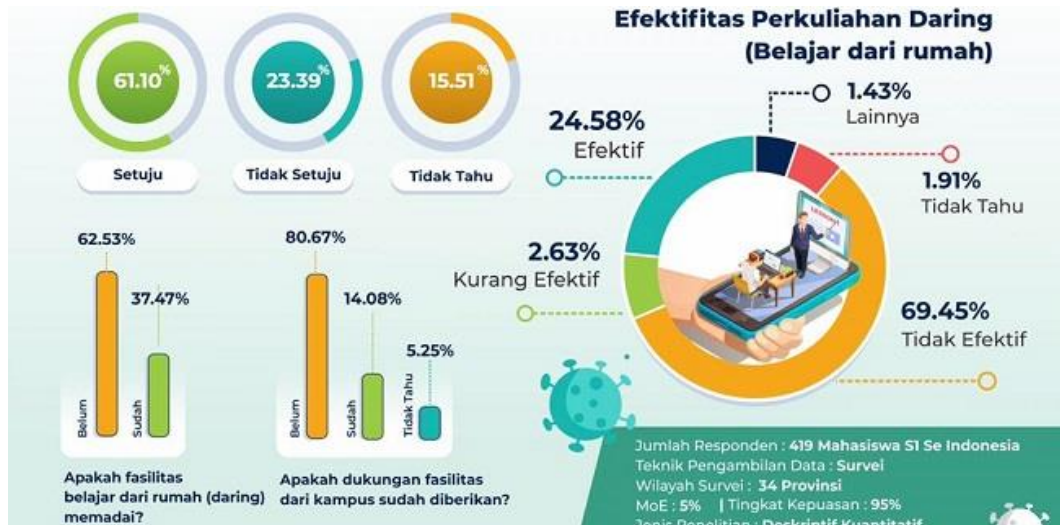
61.10%
Setuju

23.39%
Tidak Setuju

15.51%
Tidak Tahu

Efektifitas Perkuliahan Daring
(Belajar dari rumah)

1.43%
Lainnya

24.58%
Efektif

1.91%
Tidak Tahu

2.63%
Kurang Efektif

69.45%
Tidak Efektif

62.53%
37.47%
Belum
Sudah

Apakah fasilitas belajar dari rumah (daring) memadai?

80.67%
14.08%
5.25%
Belum
Sudah
Tidak Tahu

Apakah dukungan fasilitas dari kampus sudah diberikan?

Jumlah Responden : 419 Mahasiswa S1 Se Indonesia
Teknik Pengambilan Data : Survei
Wilayah Survei : 34 Provinsi
MoE : 5% | Tingkat Kepuasan : 95%
Jenis Penelitian : Deskriptif Kuantitatif